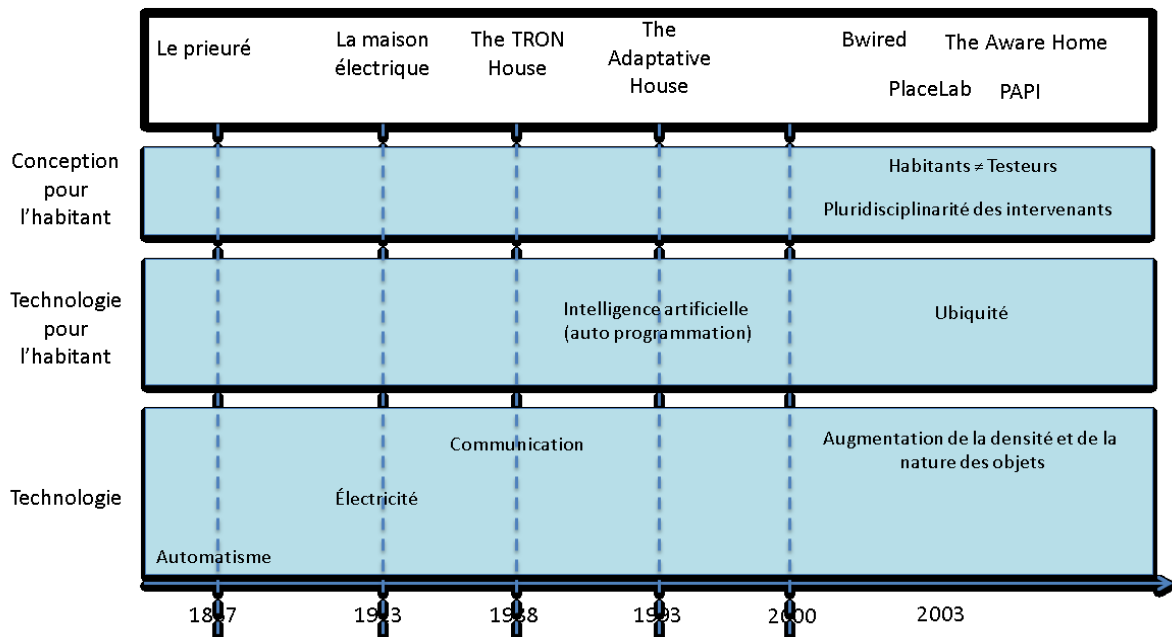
Le prieuré

La maison électrique

The TRON House

The Adaptative House

Bwired

The Aware Home

PlaceLab

PAPI

Conception pour l'habitant

Habitants ≠ Testeurs

Pluridisciplinarité des intervenants

Technologie pour l'habitant

Intelligence artificielle (auto programmation)

Ubiquité

Technologie

Communication

Augmentation de la densité et de la nature des objets

Électricité

Automatisme

1867

1923

1988

1993

2000

2003